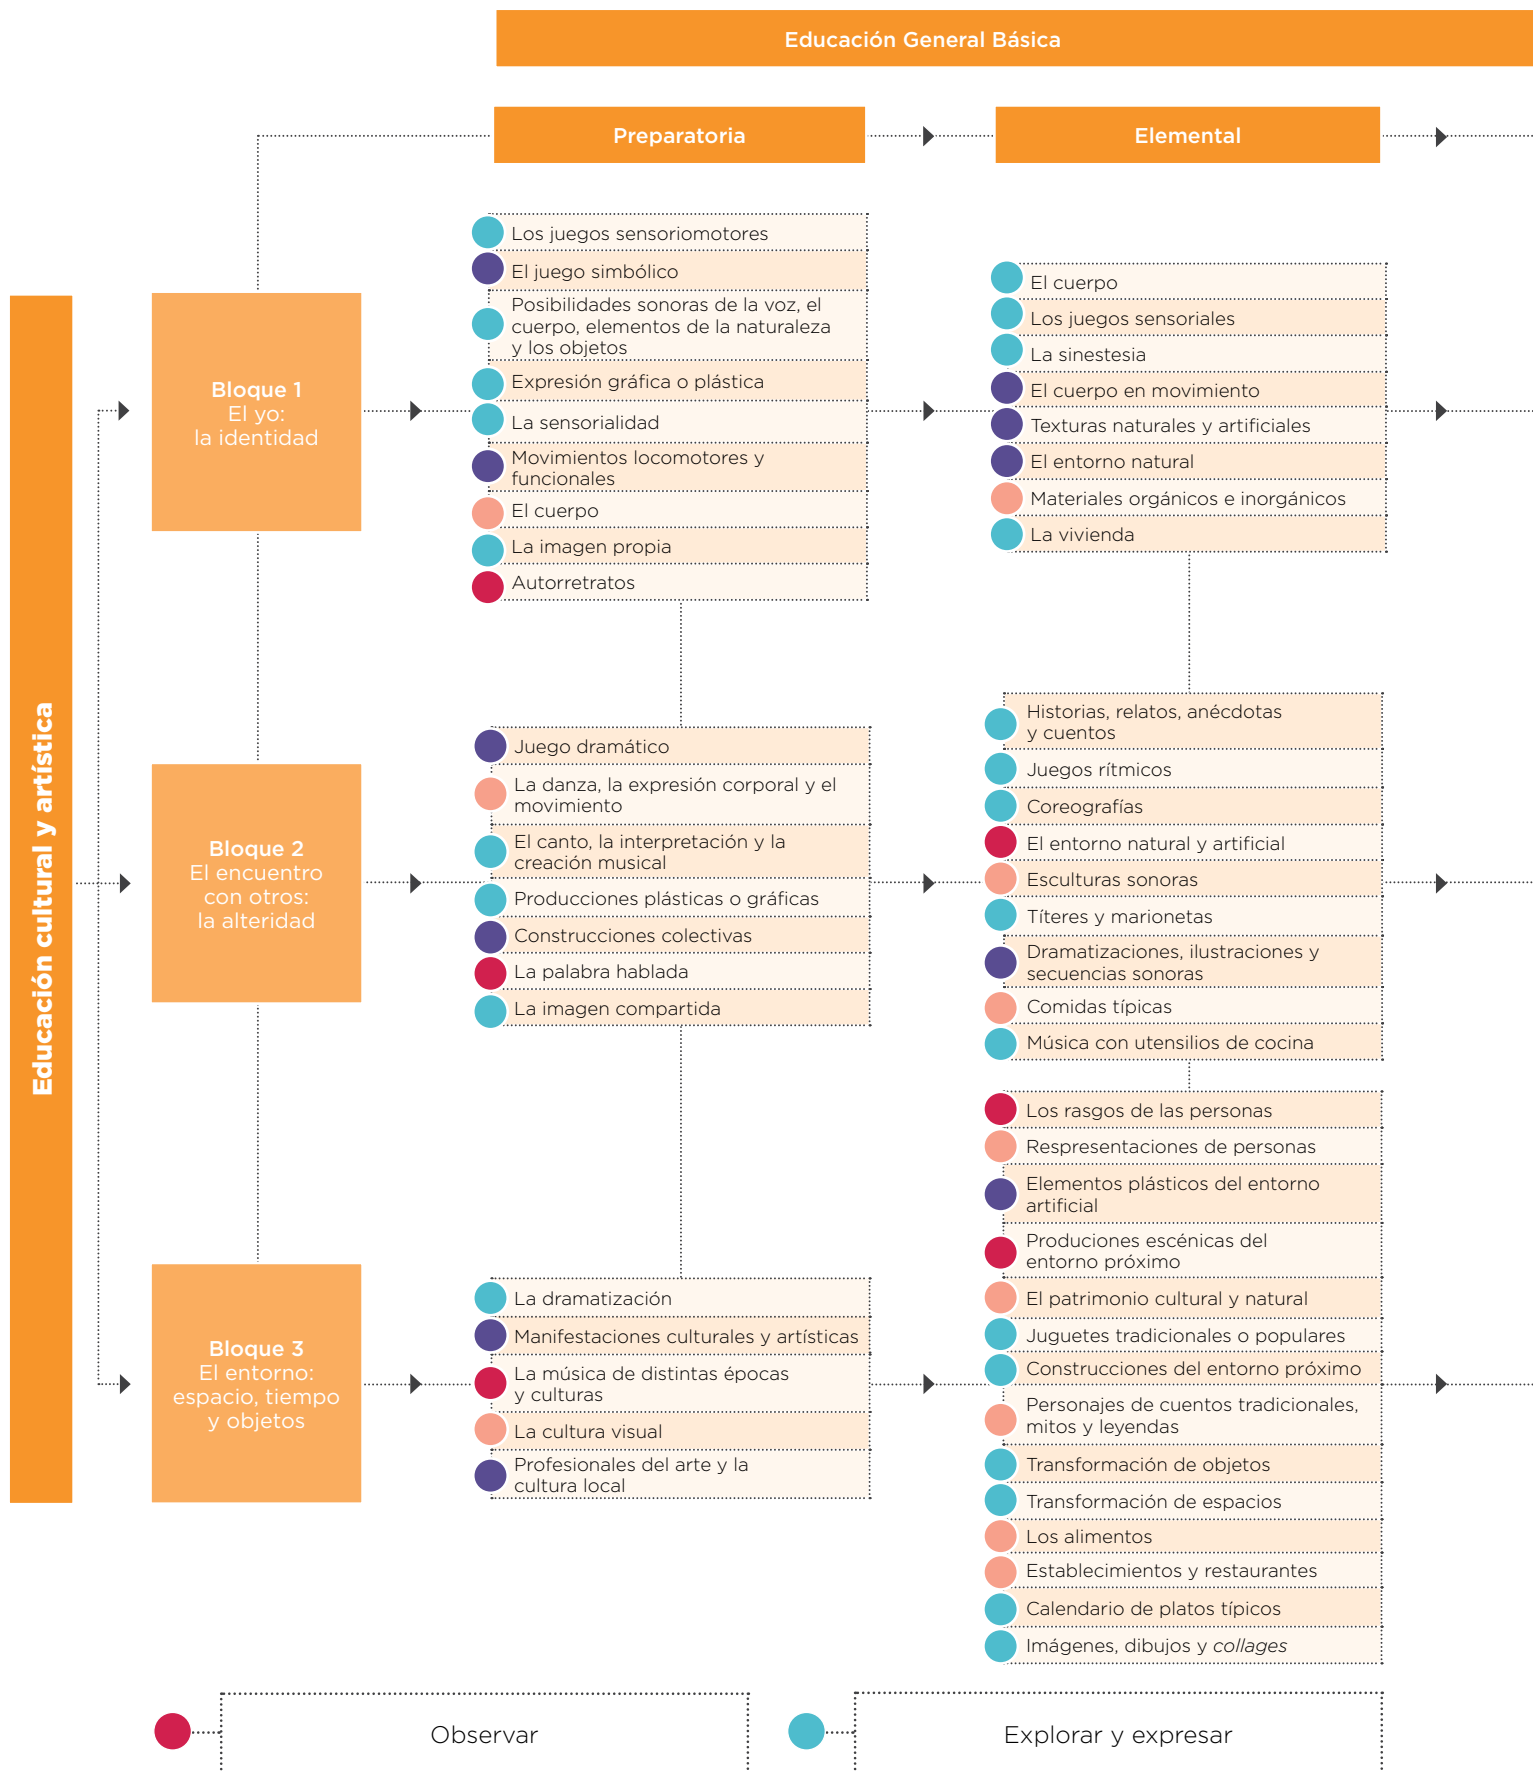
Educación General Básica

Preparatoria

Elemental

Educación cultural y artística

Bloque 1
El yo:
la identidad

Los juegos sensoriomotores
El juego simbólico
Posibilidades sonoras de la voz, el cuerpo, elementos de la naturaleza y los objetos
Expresión gráfica o plástica
La sensorialidad
Movimientos locomotores y funcionales
El cuerpo
La imagen propia
Autorretratos

El cuerpo
Los juegos sensoriales
La sinestesia
El cuerpo en movimiento
Texturas naturales y artificiales
El entorno natural
Materiales orgánicos e inorgánicos
La vivienda

Bloque 2
El encuentro con otros:
la alteridad

Juego dramático
La danza, la expresión corporal y el movimiento
El canto, la interpretación y la creación musical
Producciones plásticas o gráficas
Construcciones colectivas
La palabra hablada
La imagen compartida

Historias, relatos, anécdotas y cuentos
Juegos rítmicos
Coreografías
El entorno natural y artificial
Esculturas sonoras
Títeres y marionetas
Dramatizaciones, ilustraciones y secuencias sonoras
Comidas típicas
Música con utensilios de cocina

Los rasgos de las personas
Respresentaciones de personas
Elementos plásticos del entorno artificial
Produciones escénicas del entorno próximo
El patrimonio cultural y natural
Juguetes tradicionales o populares
Construcciones del entorno próximo
Personajes de cuentos tradicionales, mitos y leyendas
Transformación de objetos
Transformación de espacios
Los alimentos
Establecimientos y restaurantes
Calendario de platos típicos
Imágenes, dibujos y collages

Bloque 3
El entorno:
espacio, tiempo y objetos

La dramatización
Manifestaciones culturales y artísticas
La música de distintas épocas y culturas
La cultura visual
Profesionales del arte y la cultura local

Observar

Explorar y expresar